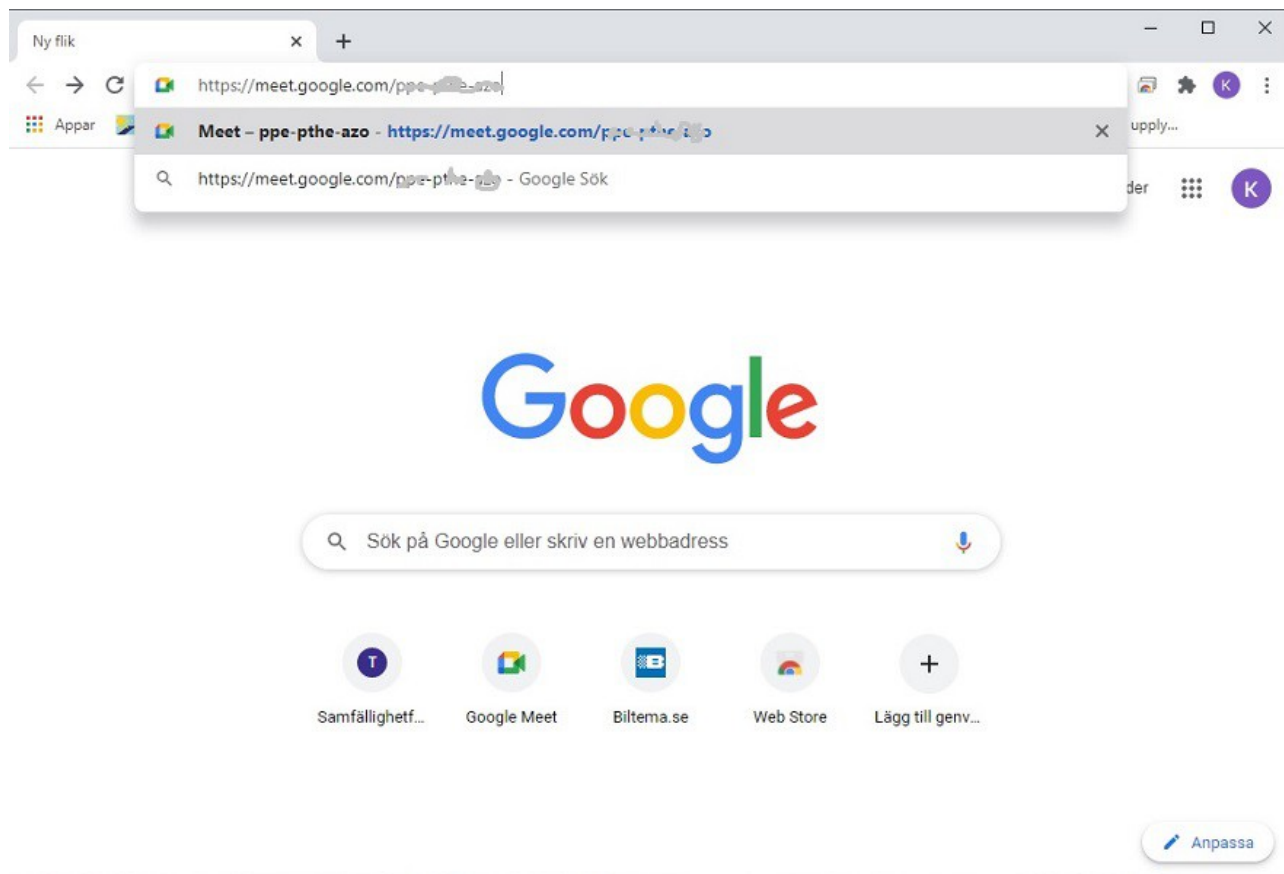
Ny flik ×
+
https://meet.google.com/ppe-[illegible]
K
Appar
upply...
Meet – ppe-pthe-azo - https://meet.google.com/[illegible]
×
https://meet.google.com/ppe-pthe-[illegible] - Google Sök
der
K

Google

Sök på Google eller skriv en webbadress

T
Samfällighetf...
Google Meet
Biltema.se
Web Store
+
Lägg till genv...

Anpassa